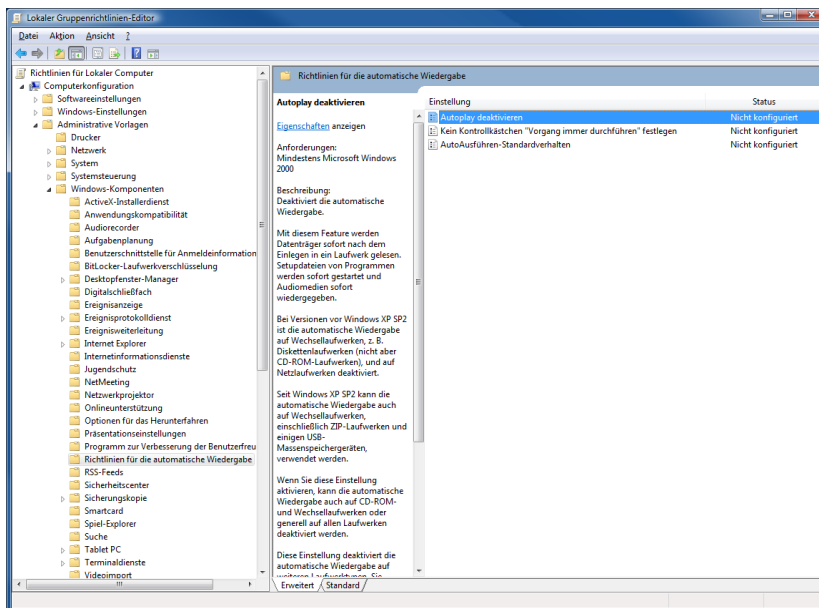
Lokaler Gruppenrichtlinien-Editor

Datei Aktion Ansicht ?

Richtlinien für Lokaler Computer
Computerkonfiguration
Softwareeinstellungen
Windows-Einstellungen
Administrative Vorlagen
Drucker
Netzwerk
System
Systemsteuerung
Windows-Komponenten
ActiveX-Installerdienst
Anwendungskompatibilität
Audiorecorder
Aufgabenplanung
Benutzerschnittstelle für Anmeldeinformation
BitLocker-Laufwerkverschlüsselung
Desktopfenster-Manager
Digitalschließfach
Ereignisanzeige
Ereignisprotokolldienst
Ereignisweiterleitung
Internet Explorer
Internetinformationsdienste
Jugendschutz
NetMeeting
Netzwerkprojektor
Onlineunterstützung
Optionen für das Herunterfahren
Präsentationseinstellungen
Programm zur Verbesserung der Benutzerfreu
Richtlinien für die automatische Wiedergabe
RSS-Feeds
Sicherheitscenter
Sicherungskopie
Smartcard
Spiel-Explorer
Suche
Tablet PC
Terminaldienste
Videoimport

Richtlinien für die automatische Wiedergabe

Autoplay deaktivieren

Eigenschaften anzeigen

Anforderungen:
Mindestens Microsoft Windows 2000

Beschreibung:
Deaktiviert die automatische Wiedergabe.

Mit diesem Feature werden Datenträger sofort nach dem Einlegen in ein Laufwerk gelesen. Setupdateien von Programmen werden sofort gestartet und Audiomedien sofort wiedergegeben.

Bei Versionen vor Windows XP SP2 ist die automatische Wiedergabe auf Wechsellaufwerken, z. B. Diskettenlaufwerken (nicht aber CD-ROM-Laufwerken), und auf Netzlaufwerken deaktiviert.

Seit Windows XP SP2 kann die automatische Wiedergabe auch auf Wechsellaufwerken, einschließlich ZIP-Laufwerken und einigen USB-Massenspeichergeräten, verwendet werden.

Wenn Sie diese Einstellung aktivieren, kann die automatische Wiedergabe auch auf CD-ROM- und Wechsellaufwerken oder generell auf allen Laufwerken deaktiviert werden.

Diese Einstellung deaktiviert die automatische Wiedergabe auf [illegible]

| Einstellung | Status |
|---|---|
| Autoplay deaktivieren | Nicht konfiguriert |
| Kein Kontrollkästchen "Vorgang immer durchführen" festlegen | Nicht konfiguriert |
| AutoAusführen-Standardverhalten | Nicht konfiguriert |

Erweitert Standard